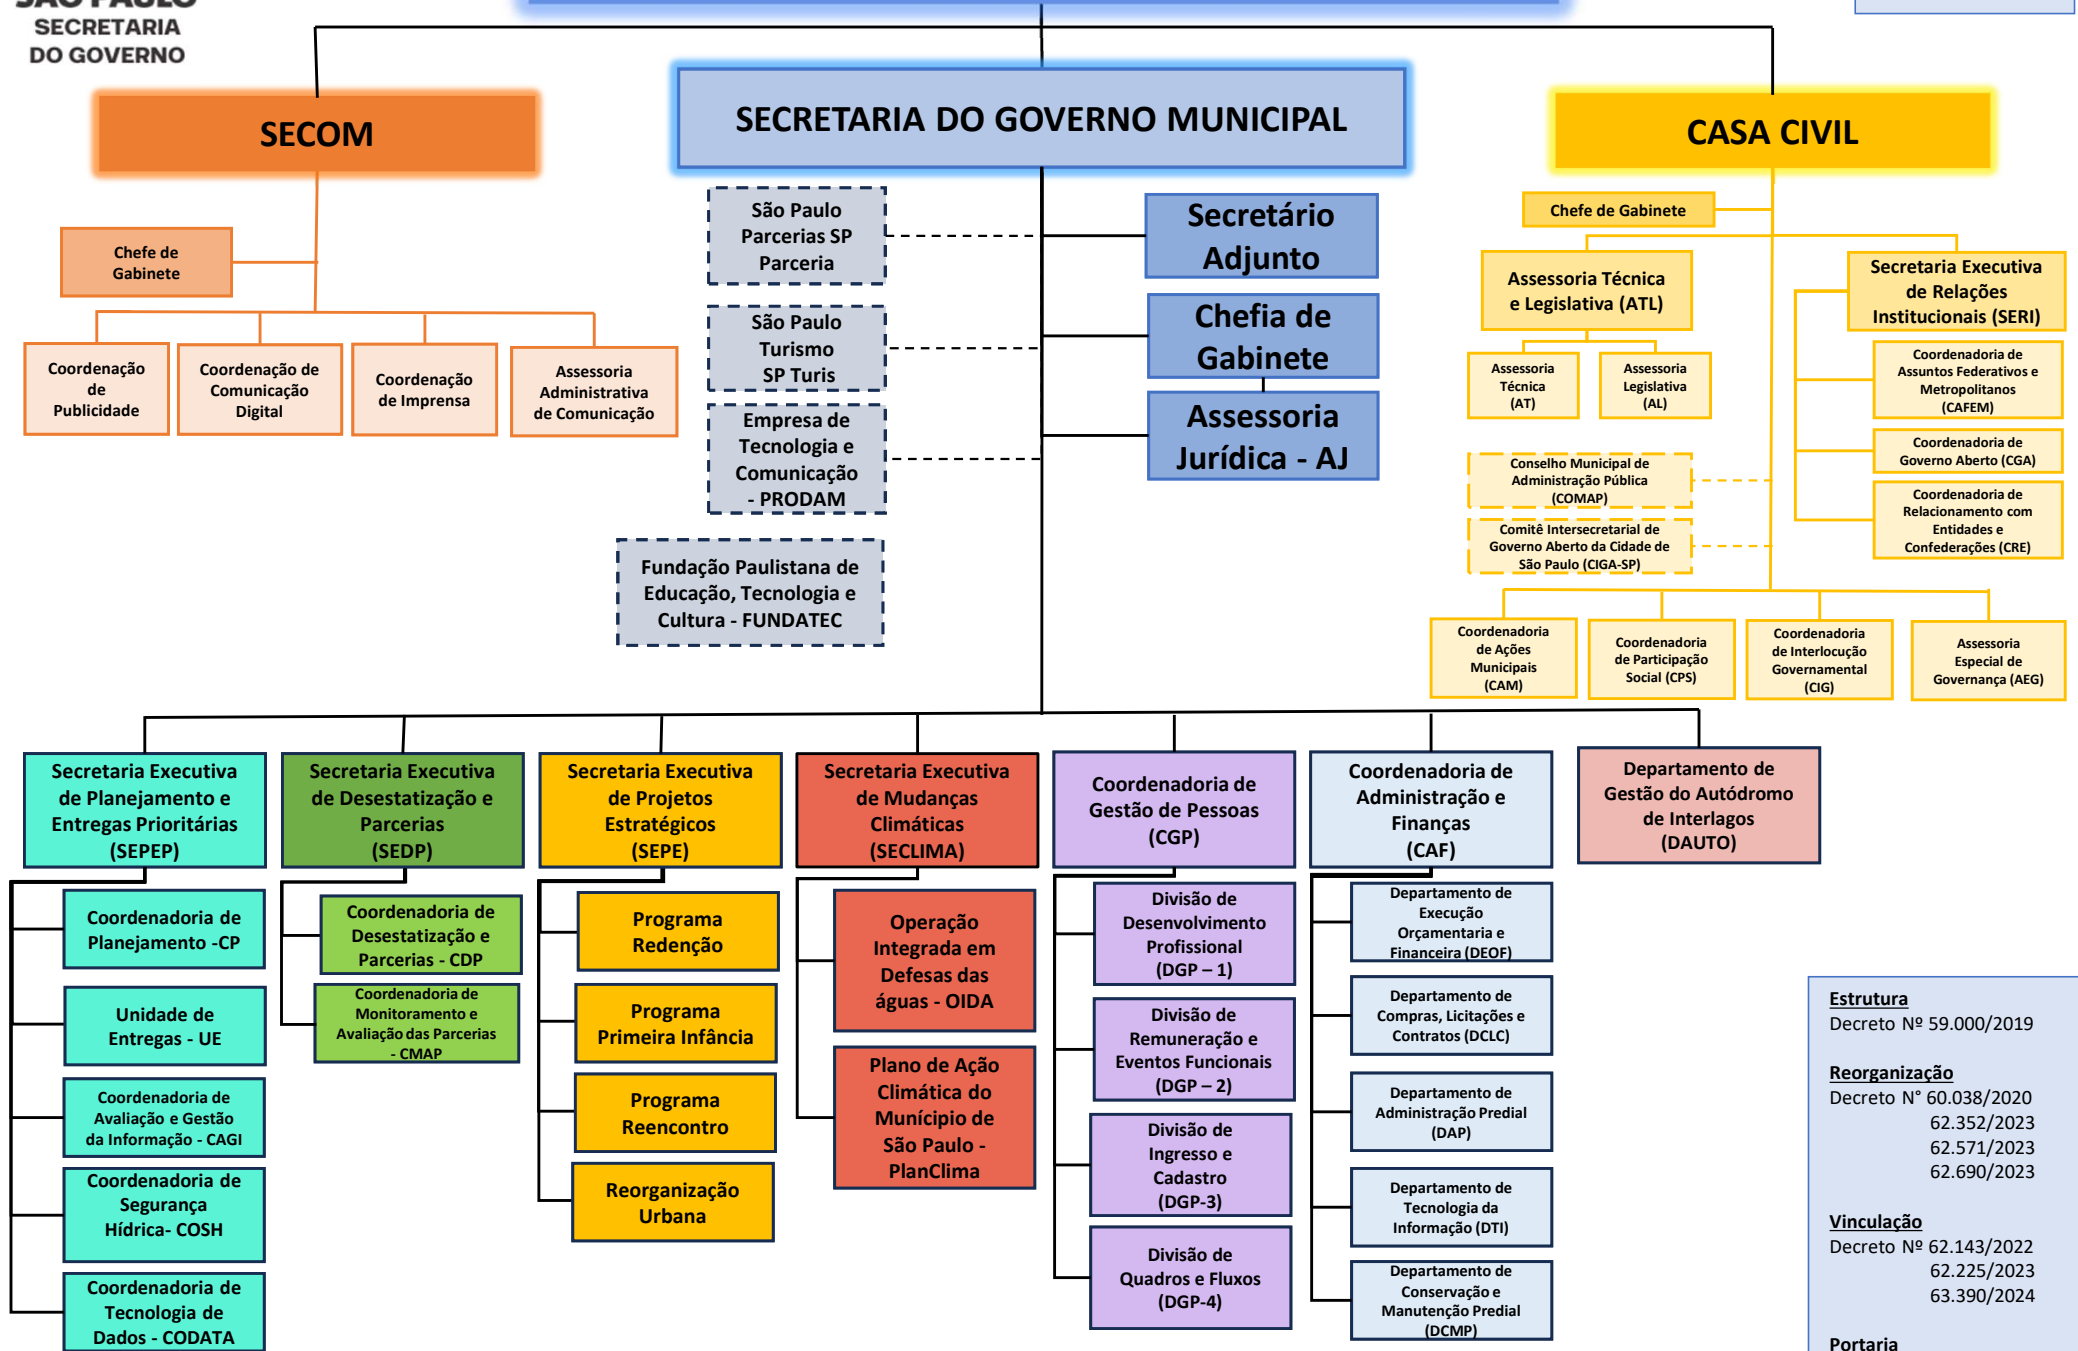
SECRETARIA DO GOVERNO

SECOM

SECRETARIA DO GOVERNO MUNICIPAL

CASA CIVIL

Chefe de Gabinete

Coordenação de Publicidade

Coordenação de Comunicação Digital

Coordenação de Imprensa

Assessoria Administrativa de Comunicação

São Paulo Parcerias SP Parceria

São Paulo Turismo SP Turis

Empresa de Tecnologia e Comunicação - PRODAM

Fundação Paulistana de Educação, Tecnologia e Cultura - FUNDATEC

Secretário Adjunto

Chefia de Gabinete

Assessoria Jurídica - AJ

Chefe de Gabinete

Assessoria Técnica e Legislativa (ATL)

Assessoria Técnica (AT)

Assessoria Legislativa (AL)

Secretaria Executiva de Relações Institucionais (SERI)

Coordenadoria de Assuntos Federativos e Metropolitanos (CAFEM)

Coordenadoria de Governo Aberto (CGA)

Coordenadoria de Relacionamento com Entidades e Confederações (CRE)

Conselho Municipal de Administração Pública (COMAP)

Comitê Intersecretarial de Governo Aberto da Cidade de São Paulo (CIGA-SP)

Coordenadoria de Ações Municipais (CAM)

Coordenadoria de Participação Social (CPS)

Coordenadoria de Interlocução Governamental (CIG)

Assessoria Especial de Governança (AEG)

Secretaria Executiva de Planejamento e Entregas Prioritárias (SEPEP)

Coordenadoria de Planejamento -CP

Unidade de Entregas - UE

Coordenadoria de Avaliação e Gestão da Informação - CAGI

Coordenadoria de Segurança Hídrica- COSH

Coordenadoria de Tecnologia de Dados - CODATA

Secretaria Executiva de Desestatização e Parcerias (SEDP)

Coordenadoria de Desestatização e Parcerias - CDP

Coordenadoria de Monitoramento e Avaliação das Parcerias - CMAP

Secretaria Executiva de Projetos Estratégicos (SEPE)

Programa Redenção

Programa Primeira Infância

Programa Reencontro

Reorganização Urbana

Secretaria Executiva de Mudanças Climáticas (SECLIMA)

Operação Integrada em Defesas das águas - OIDA

Plano de Ação Climática do Município de São Paulo - PlanClima

Coordenadoria de Gestão de Pessoas (CGP)

Divisão de Desenvolvimento Profissional (DGP – 1)

Divisão de Remuneração e Eventos Funcionais (DGP – 2)

Divisão de Ingresso e Cadastro (DGP-3)

Divisão de Quadros e Fluxos (DGP-4)

Coordenadoria de Administração e Finanças (CAF)

Departamento de Execução Orçamentaria e Financeira (DEOF)

Departamento de Compras, Licitações e Contratos (DCLC)

Departamento de Administração Predial (DAP)

Departamento de Tecnologia da Informação (DTI)

Departamento de Conservação e Manutenção Predial (DCMP)

Departamento de Gestão do Autódromo de Interlagos (DAUTO)

Estrutura
Decreto Nº 59.000/2019

Reorganização
Decreto N° 60.038/2020
62.352/2023
62.571/2023
62.690/2023

Vinculação
Decreto Nº 62.143/2022
62.225/2023
63.390/2024

Portaria